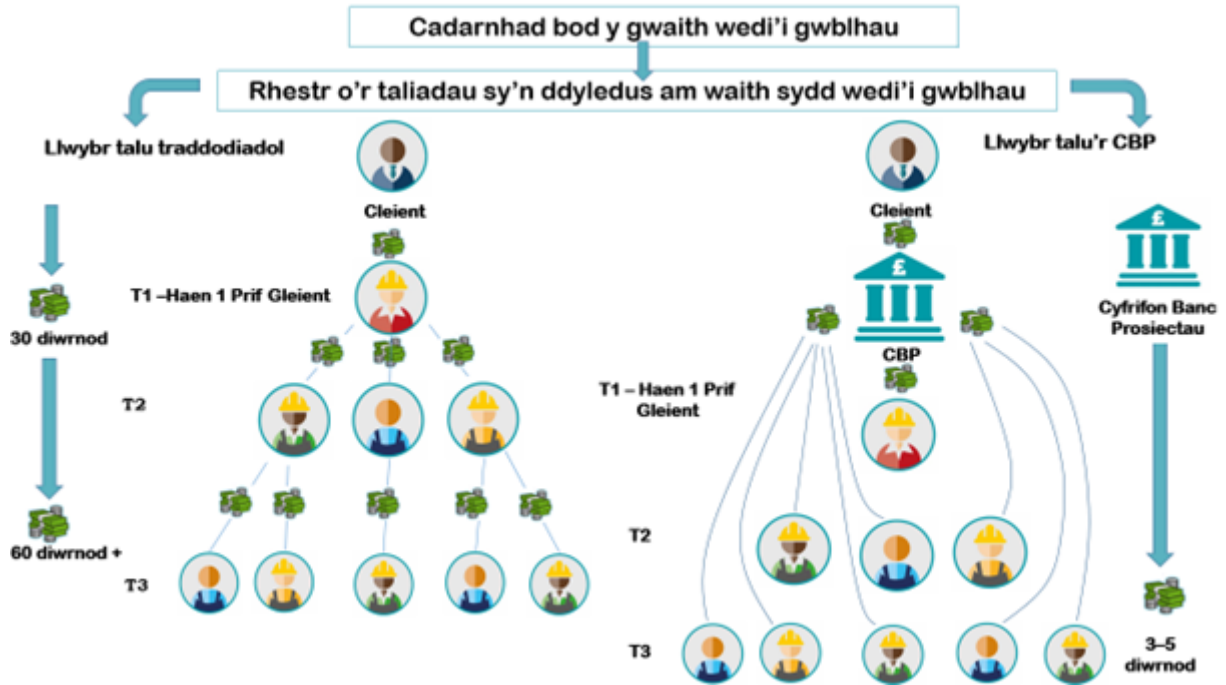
Cadarnhad bod y gwaith wedi'i gwblhau

Rhestr o'r taliadau sy'n ddyledus am waith sydd wedi'i gwblhau

Llwybr talu traddodiadol

Cleient

T1 –Haen 1 Prif Gleient

30 diwrnod

T2

60 diwrnod +

T3

Llwybr talu'r CBP

Cleient

£

CBP

Cyfrifon Banc Prosiectau

T1 – Haen 1 Prif Gleient

T2

T3

3–5 diwrnod